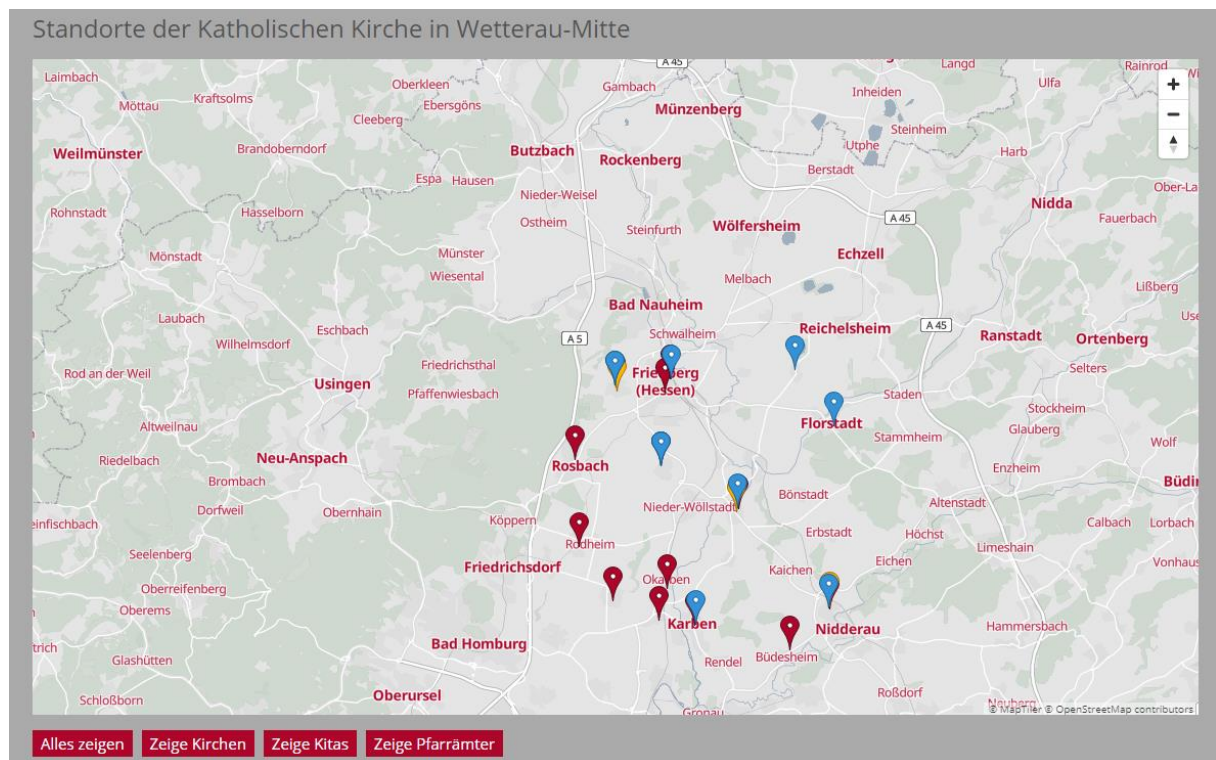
Standorte der Katholischen Kirche in Wetterau-Mitte

A 45
Langd
Ulfa
Rainrod
Laimbach
Oberkleen
Gambach
Inheiden
Möttau
Kraftsolms
Ebersgöns
Münzenberg
Cleeberg
Steinheim
Weilmünster
Brandoberndorf
Butzbach
Rockenberg
Utphe
Harb
Espa
Hausen
Berstadt
Ober-La
Nieder-Weisel
Rohnstadt
Hasselborn
A 45
Nidda
Ostheim
Fauerbach
Steinfurth
Wölfersheim
Münster
Mönstadt
Echzell
Wiesental
Melbach
Bad Nauheim
Lißberg
Laubach
Eschbach
A 5
Schwalheim
Reichelsheim
A 45
Ranstadt
Ortenberg
Wilhelmsdorf
Friedrichsthal
Friedberg (Hessen)
Rod an der Weil
Usingen
Selters
Pfaffenwiesbach
Staden
Stockheim
Altweilnau
Florstadt
Glauberg
Stammheim
Wolf
Riedelbach
Neu-Anspach
Rosbach
Enzheim
Brombach
Büdi
Dorfweil
Bönstadt
Altenstadt
Oberhain
Nieder-Wöllstadt
einfischbach
Köppern
Erbstadt
Höchst
Calbach
Lorbach
Rodheim
Limeshain
Seelenberg
Eichen
Friedrichsdorf
Kaichen
Vonhaus
Okarben
Oberreifenberg
Oberems
Karben
Nidderau
Hammersbach
trich
Bad Homburg
Glashütten
Rendel
Büdesheim
Schloßborn
Oberursel
Roßdorf
Gronau
Neuberg
© MapTiler © OpenStreetMap contributors

Alles zeigen
Zeige Kirchen
Zeige Kitas
Zeige Pfarrämter